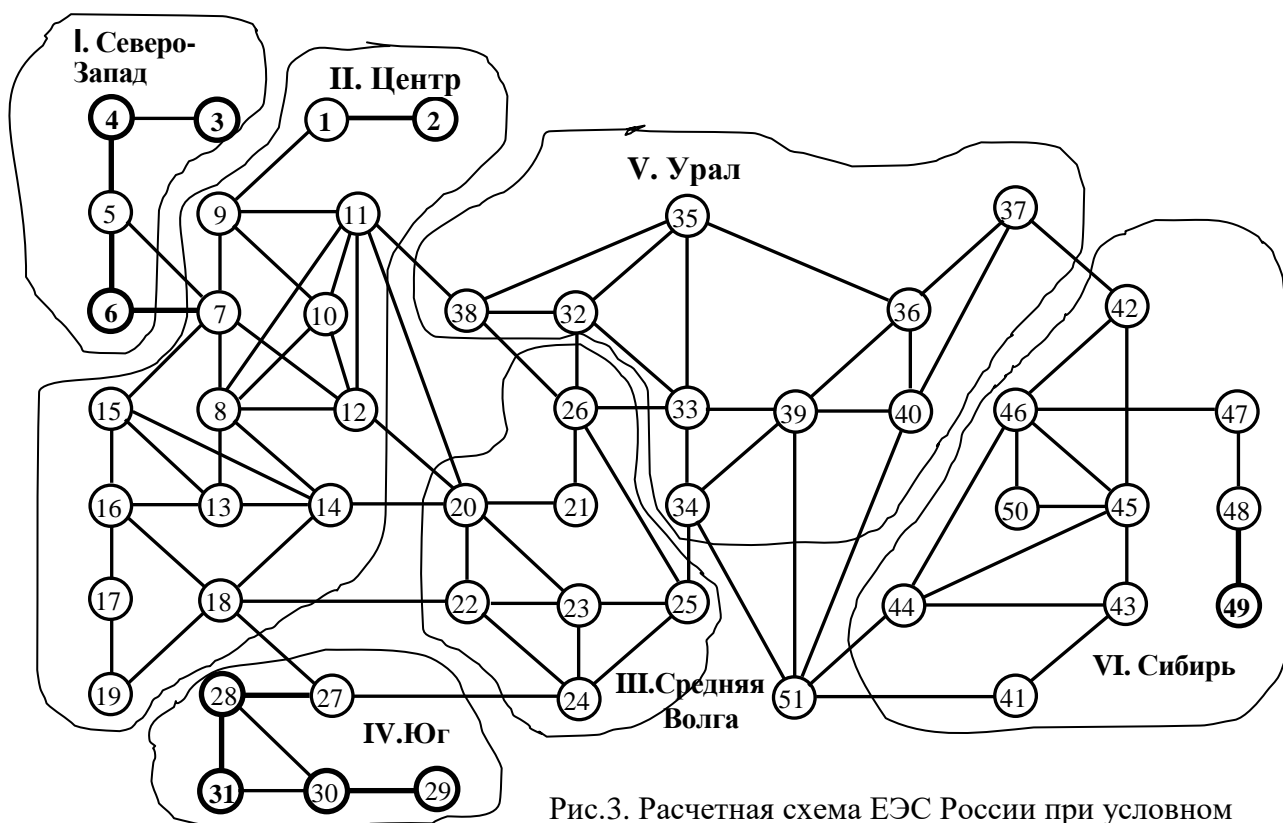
I. Северо-Запад

II. Центр

V. Урал

VI. Сибирь

III.Средняя Волга

IV.Юг

1 2 3 4 5 6 7 8 9 10 11 12 13 14 15 16 17 18 19 20 21 22 23 24 25 26 27 28 29 30 31 32 33 34 35 36 37 38 39 40 41 42 43 44 45 46 47 48 49 50 51

Рис.3. Расчетная схема ЕЭС России при условном